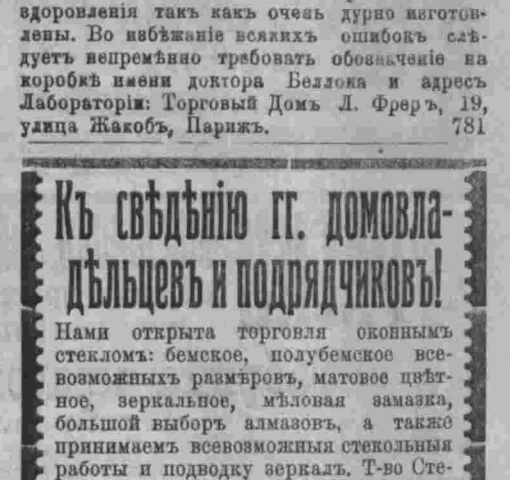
здоровленія такъ какъ очень дурно изготовлены. Во избѣжаніе всякихъ ошибокъ слѣдуетъ непремѣнно требовать обозначеніе на коробкѣ имени доктора Беллока и адресъ Лабораторіи: Торговый Домъ Л. Фрэръ, 19, улица Жакобъ, Парижъ. 781

Къ свѣдѣнію гг. домовладѣльцевъ и подрядчиковъ!

Нами открыта торговля оконнымъ стекломъ: бемское, полубемское всевозможныхъ размѣровъ, матовое цвѣтное, зеркальное, мѣловая замазка, большой выборъ алмазовъ, а также принимаемъ всевозможныя стекольныя работы и подводку зеркалъ. Т-во Сте-